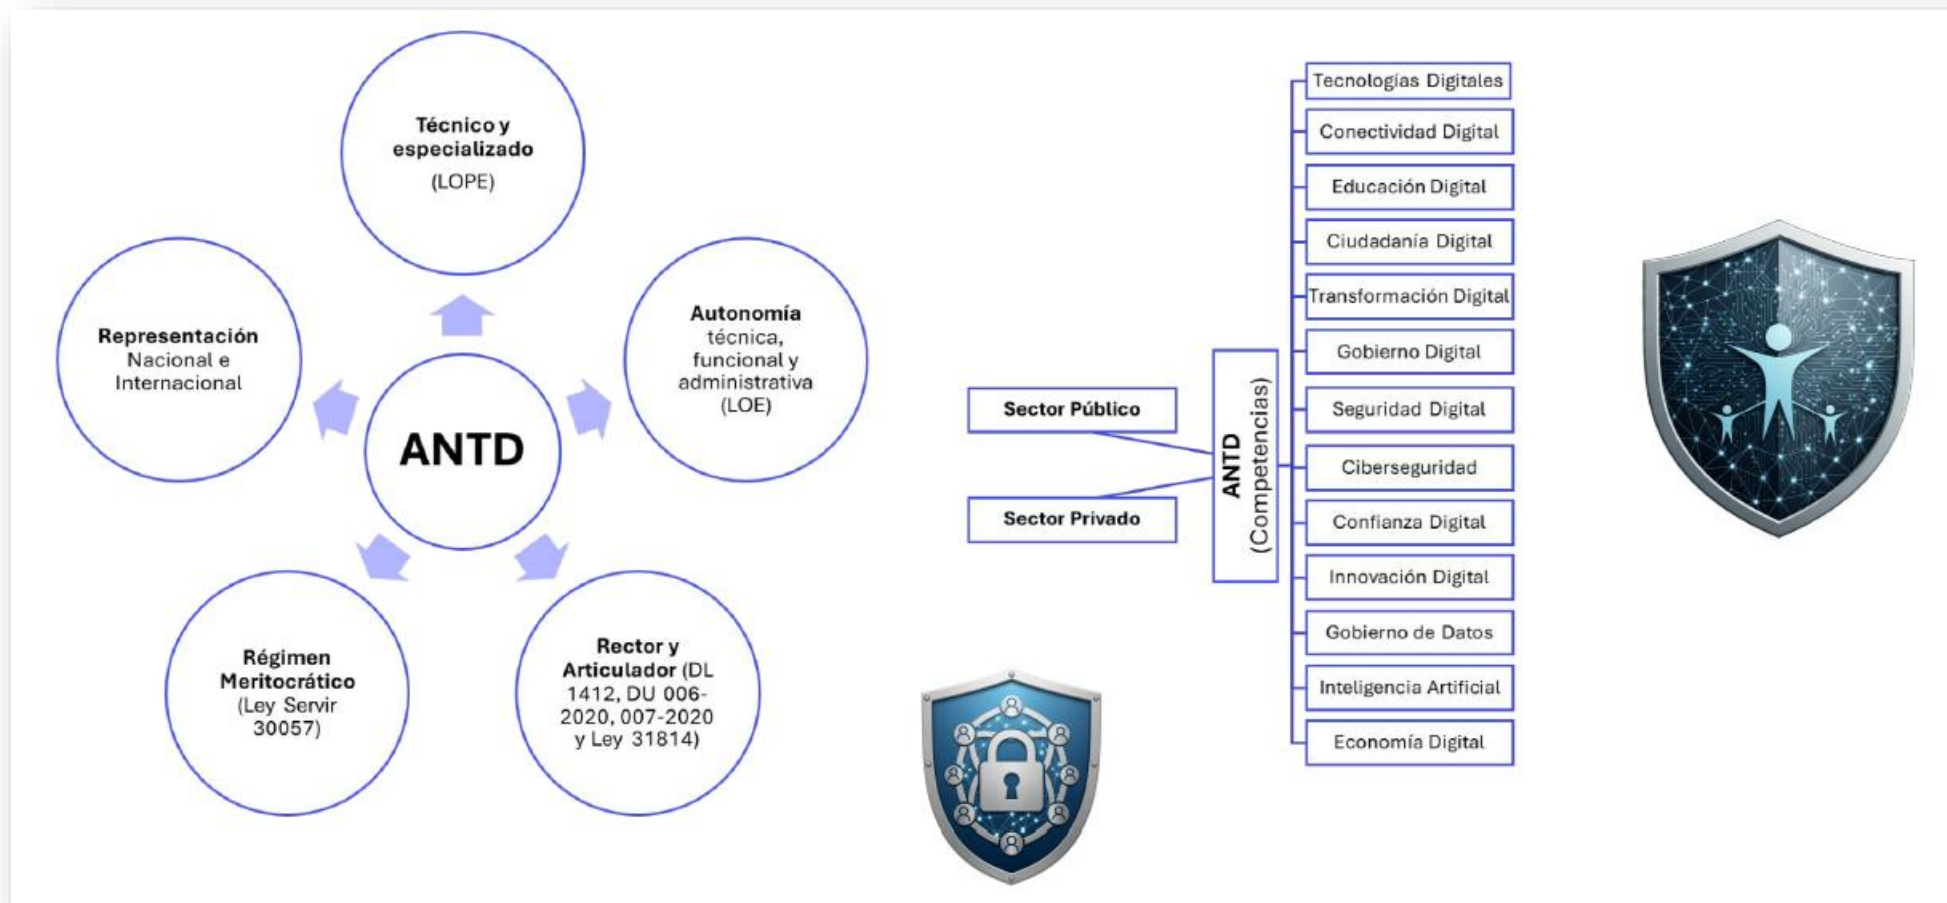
ANTD

Técnico y especializado (LOPE)

Autonomía técnica, funcional y administrativa (LOE)

Rector y Articulador (DL 1412, DU 006-2020, 007-2020 y Ley 31814)

Régimen Meritocrático (Ley Servir 30057)

Representación Nacional e Internacional

Sector Público

Sector Privado

ANTD (Competencias)

Tecnologías Digitales

Conectividad Digital

Educación Digital

Ciudadanía Digital

Transformación Digital

Gobierno Digital

Seguridad Digital

Ciberseguridad

Confianza Digital

Innovación Digital

Gobierno de Datos

Inteligencia Artificial

Economía Digital